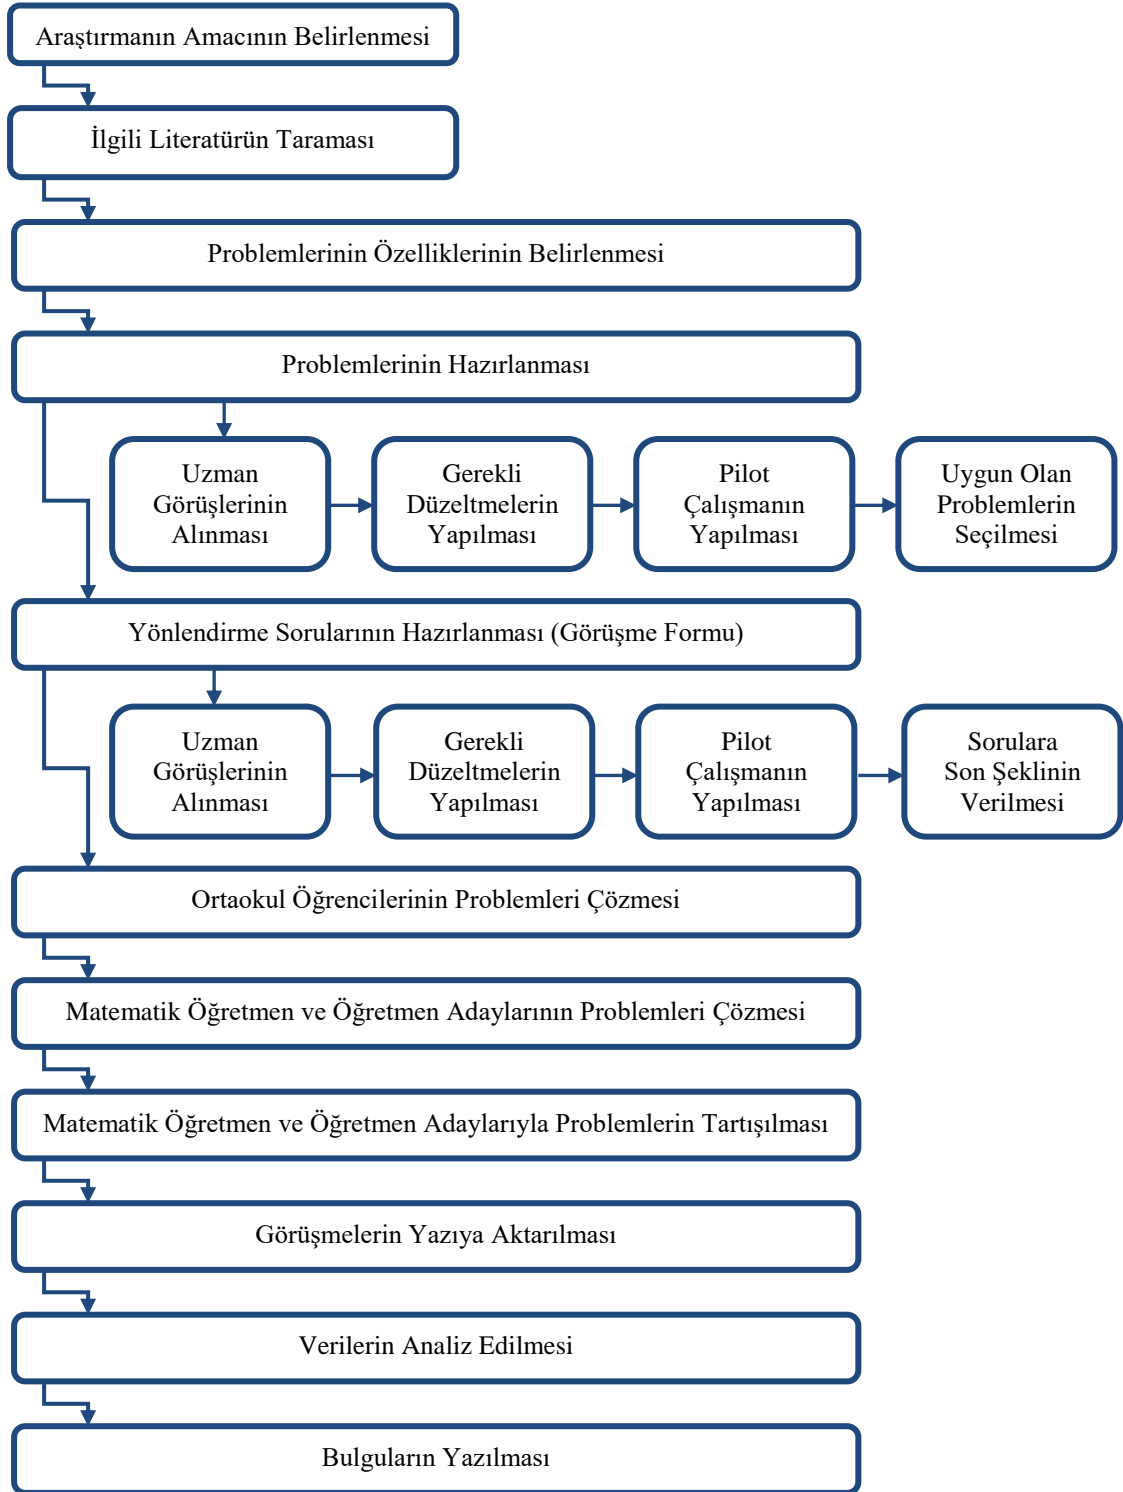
Araştırmanın Amacının Belirlenmesi

İlgili Literatürün Taraması

Problemlerinin Özelliklerinin Belirlenmesi

Problemlerinin Hazırlanması

Uzman Görüşlerinin Alınması

Gerekli Düzeltmelerin Yapılması

Pilot Çalışmanın Yapılması

Uygun Olan Problemlerin Seçilmesi

Yönlendirme Sorularının Hazırlanması (Görüşme Formu)

Uzman Görüşlerinin Alınması

Gerekli Düzeltmelerin Yapılması

Pilot Çalışmanın Yapılması

Sorulara Son Şeklinin Verilmesi

Ortaokul Öğrencilerinin Problemleri Çözmesi

Matematik Öğretmen ve Öğretmen Adaylarının Problemleri Çözmesi

Matematik Öğretmen ve Öğretmen Adaylarıyla Problemlerin Tartışılması

Görüşmelerin Yazıya Aktarılması

Verilerin Analiz Edilmesi

Bulguların Yazılması